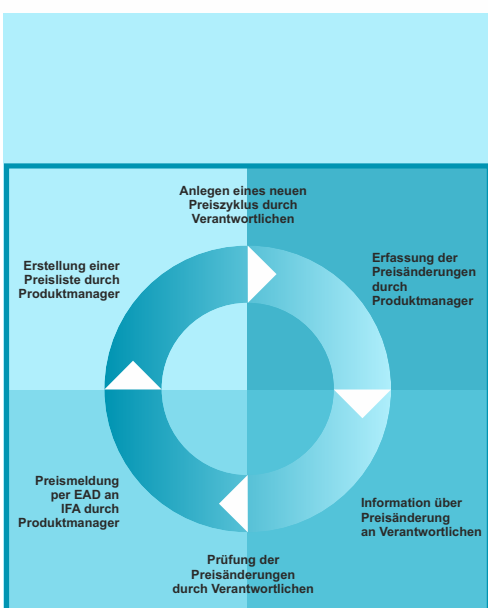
Anlegen eines neuen Preiszyklus durch Verantwortlichen

Erfassung der Preisänderungen durch Produktmanager

Information über Preisänderung an Verantwortlichen

Prüfung der Preisänderungen durch Verantwortlichen

Preismeldung per EAD an IFA durch Produktmanager

Erstellung einer Preisliste durch Produktmanager